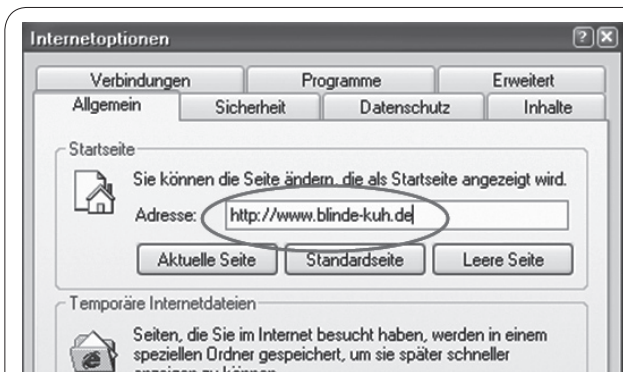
Internetoptionen

?

Verbindungen | Programme | Erweitert

Allgemein | Sicherheit | Datenschutz | Inhalte

Startseite

Sie können die Seite ändern, die als Startseite angezeigt wird.

Adresse: http://www.blinde-kuh.de

Aktuelle Seite | Standardseite | Leere Seite

Temporäre Internetdateien

Seiten, die Sie im Internet besucht haben, werden in einem speziellen Ordner gespeichert, um sie später schneller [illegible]